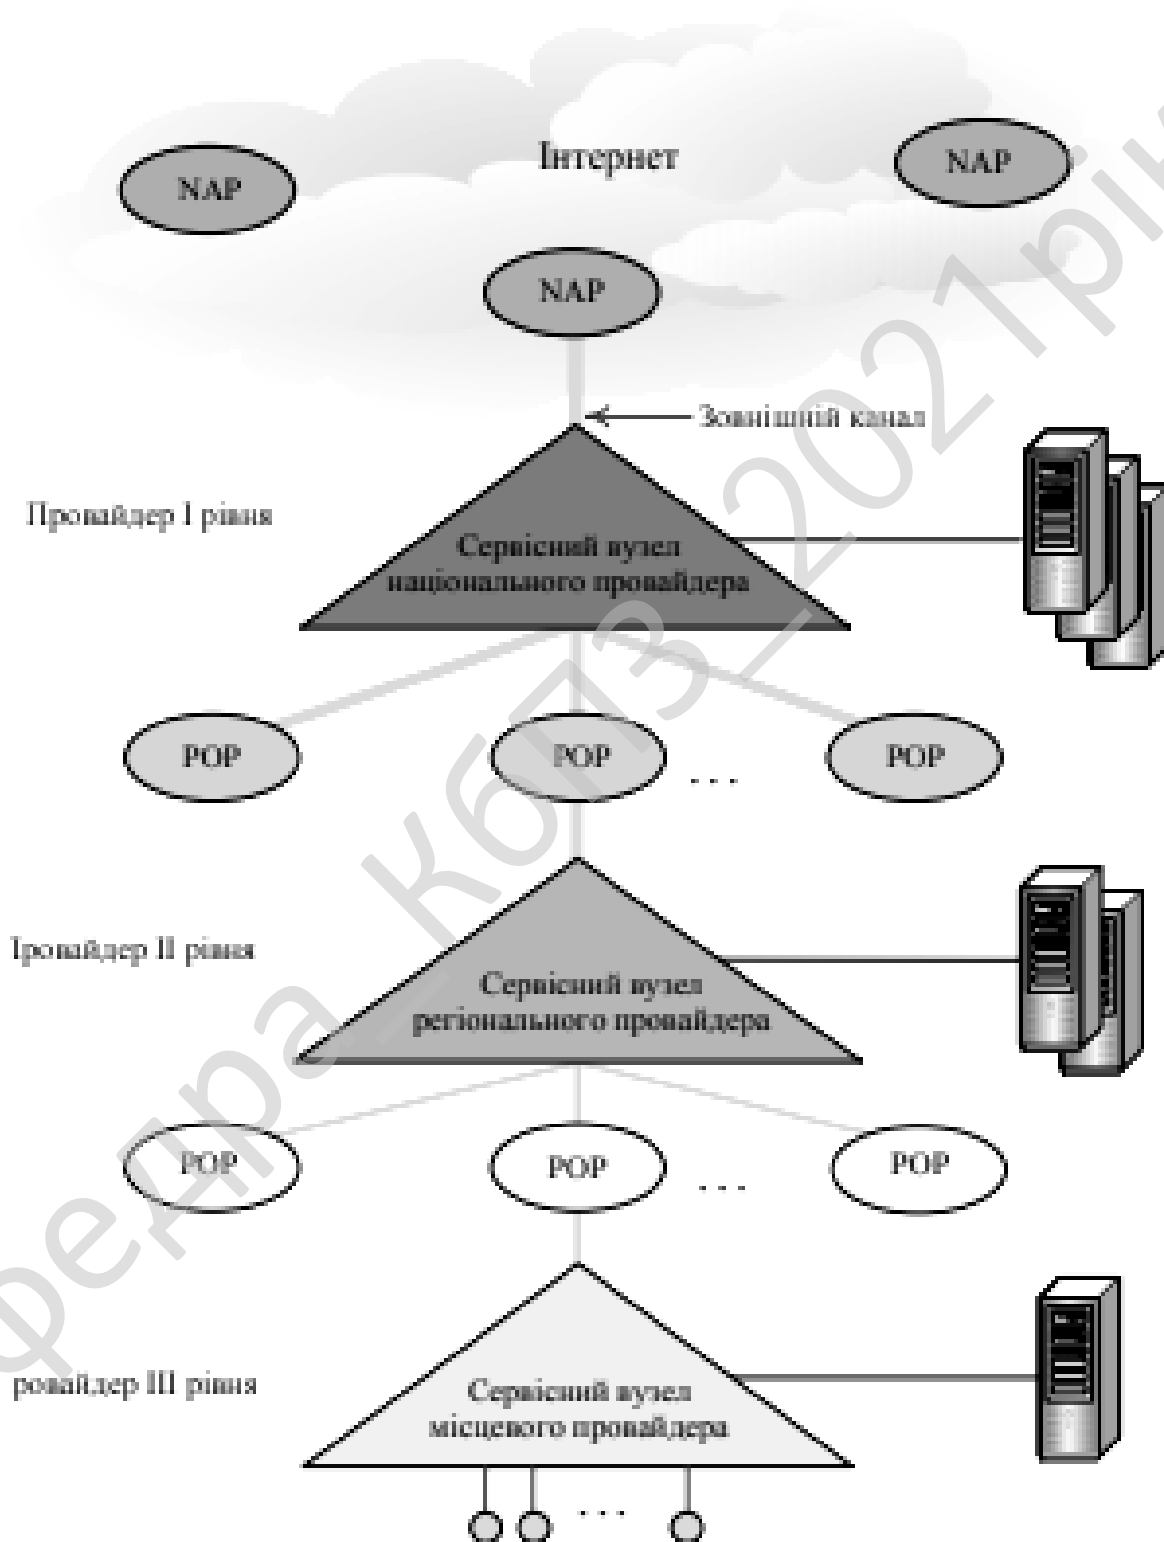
Інтернет

NAP

NAP

NAP

Зовнішній канал

Провайдер I рівня

Сервісний вузол національного провайдера

POP

POP

. . .

POP

Іровайдер II рівня

Сервісний вузол регіонального провайдера

POP

POP

. . .

POP

ровайдер III рівня

Сервісний вузол місцевого провайдера

. . .

Федра КБПЗ 2021рік